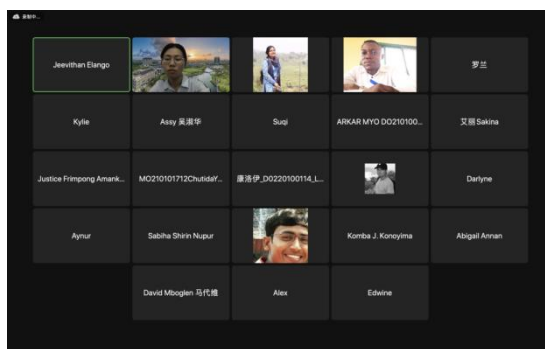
录制中...

Jeevithan Elango

罗兰

Kylie

Assy 吴淑华

Suqi

ARKAR MYO DO210100...

艾丽 Sakina

Justice Frimpong Amank...

MO210101712ChutidaY...

康洛伊_DO220100114_L...

Darlyne

Aynur

Sabiha Shirin Nupur

Komba J. Konoyima

Abigail Annan

David Mboglen 马代維

Alex

Edwine